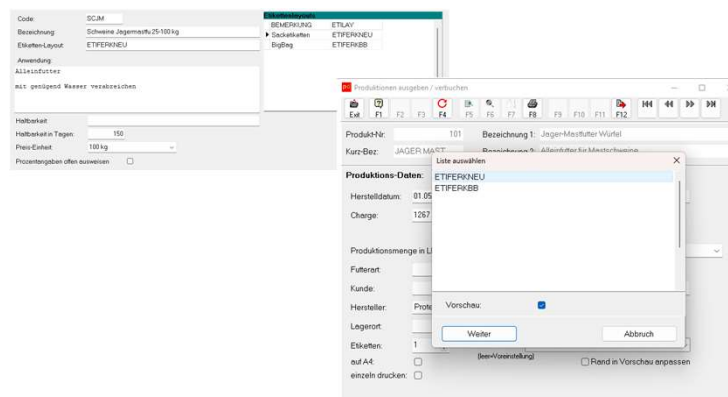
Code: SCJM
Bezeichnung: Schweine Jagermastfu.25-100 kg
Etiketten-Layout: ETIFERKNEU
Anwendung:
Alleinfutter

mit genügend Wasser verabreichen

Haltbarkeit
Haltbarkeit in Tagen: 150
Preis-Einheit: 100 kg
Prozentangaben offen ausweisen

Etikettenlayouts
BEMERKUNG ETILAY
Sacketiketten ETIFERKNEU
BigBag ETIFERKBB

Produktionen ausgeben / verbuchen
Exit F1 F2 F3 F4 F5 F6 F7 F8 F9 F10 F11 F12
Produkt-Nr: 101 Bezeichnung 1: Jager-Mastfutter Würfel
Kurz-Bez: JAGER MAST Bezeichnung 2: Alleinfutter für Mastschweine
Produktions-Daten:
Herstelldatum: 01.05
Charge: 1267
Produktionsmenge in L
Futterart:
Kunde:
Hersteller: Prote
Lagerort:
Etiketten: 1
auf A4:
einzeln drucken:
(kein Voreinstellung)
Rand in Vorschau anpassen

Liste auswählen
ETIFERKNEU
ETIFERKBB
Vorschau:
Weiter
Abbruch